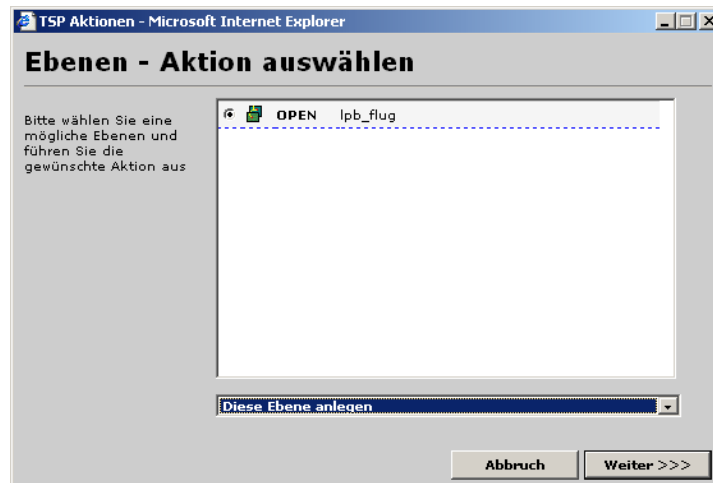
TSP Aktionen - Microsoft Internet Explorer

Ebenen - Aktion auswählen

Bitte wählen Sie eine mögliche Ebenen und führen Sie die gewünschte Aktion aus

OPEN lpb_flug

Diese Ebene anlegen

Abbruch

Weiter >>>